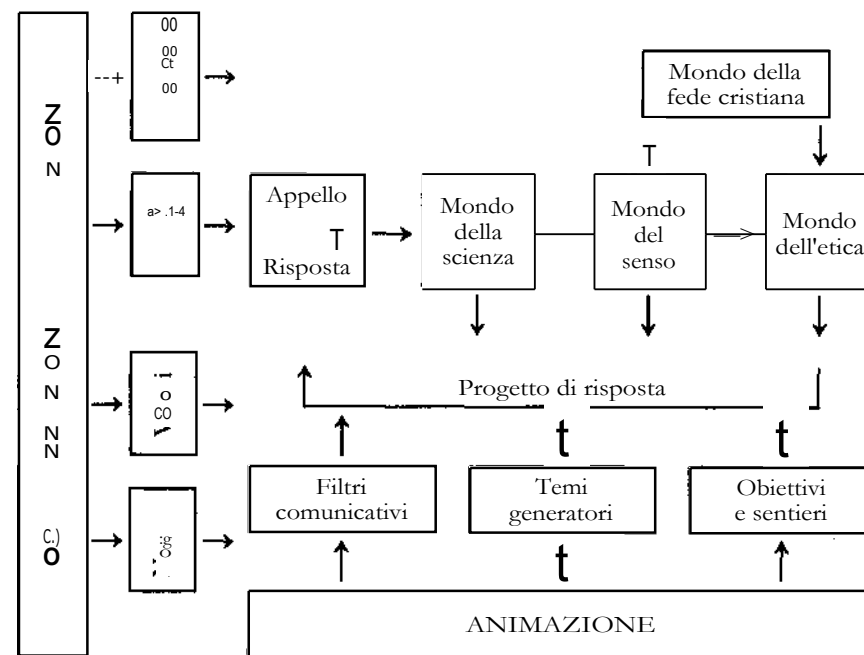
00
00
Ct
00

Mondo della fede cristiana

Z
O
N

a> .1-4

Appello
Risposta

Mondo della scienza

Mondo del senso

Mondo dell'etica

Z
O
N
N
N

o
CO

Progetto di risposta

C.)
O

:ig

Filtri comunicativi

Temi generatori

Obiettivi e sentieri

ANIMAZIONE